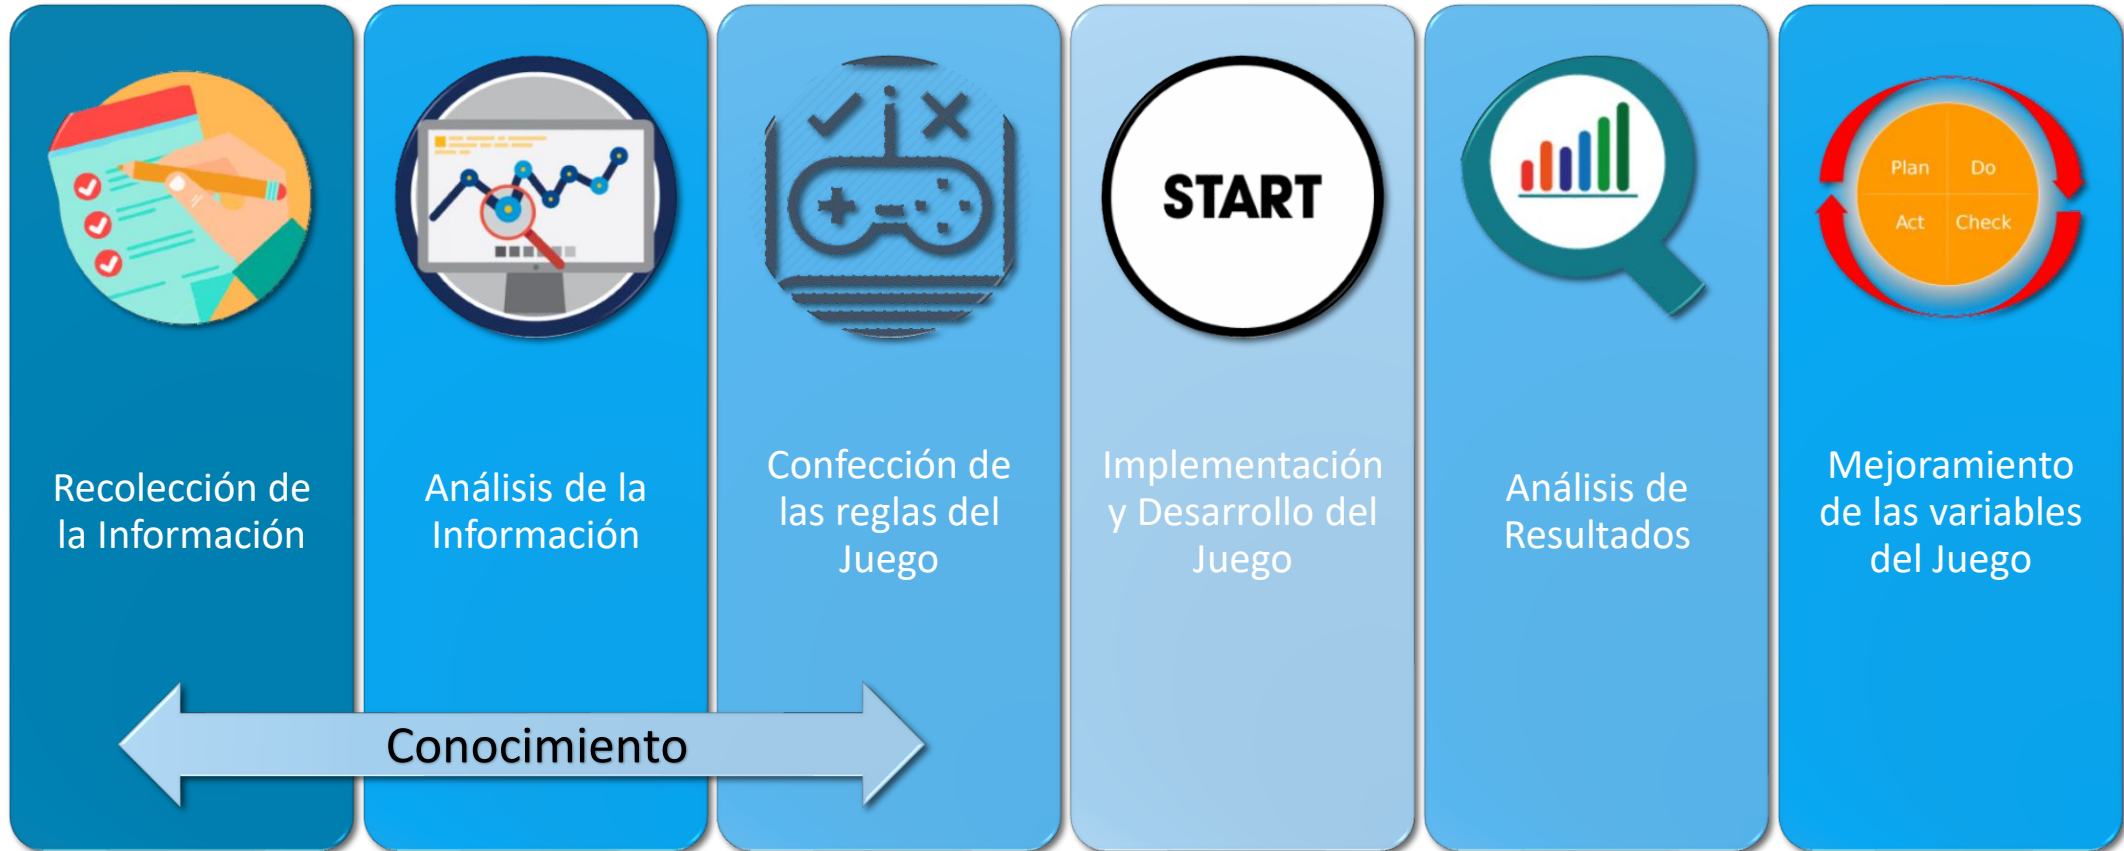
START

Plan
Do
Act
Check

Recolección de la Información

Análisis de la Información

Confección de las reglas del Juego

Implementación y Desarrollo del Juego

Análisis de Resultados

Mejoramiento de las variables del Juego

Conocimiento